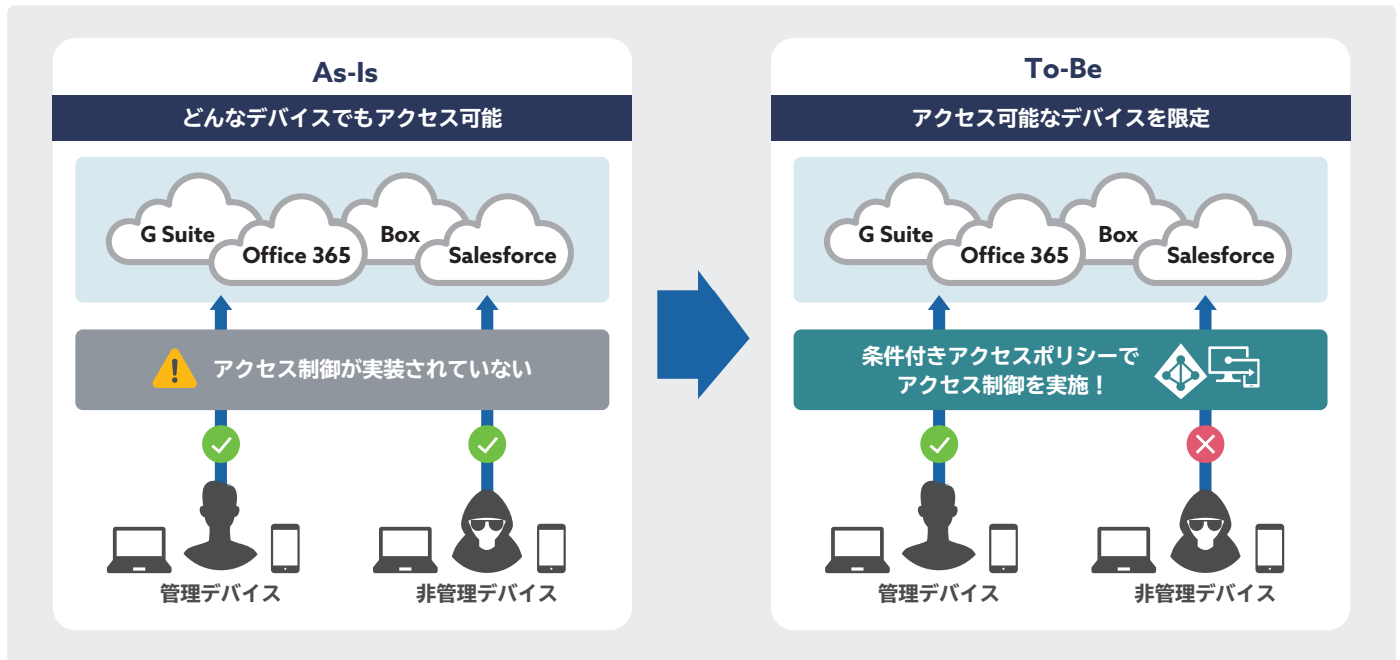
As-Is

どんなデバイスでもアクセス可能

G Suite
Office 365
Box
Salesforce

アクセス制御が実装されていない

管理デバイス

非管理デバイス

To-Be

アクセス可能なデバイスを限定

G Suite
Office 365
Box
Salesforce

条件付きアクセスポリシーで
アクセス制御を実施！

管理デバイス

非管理デバイス